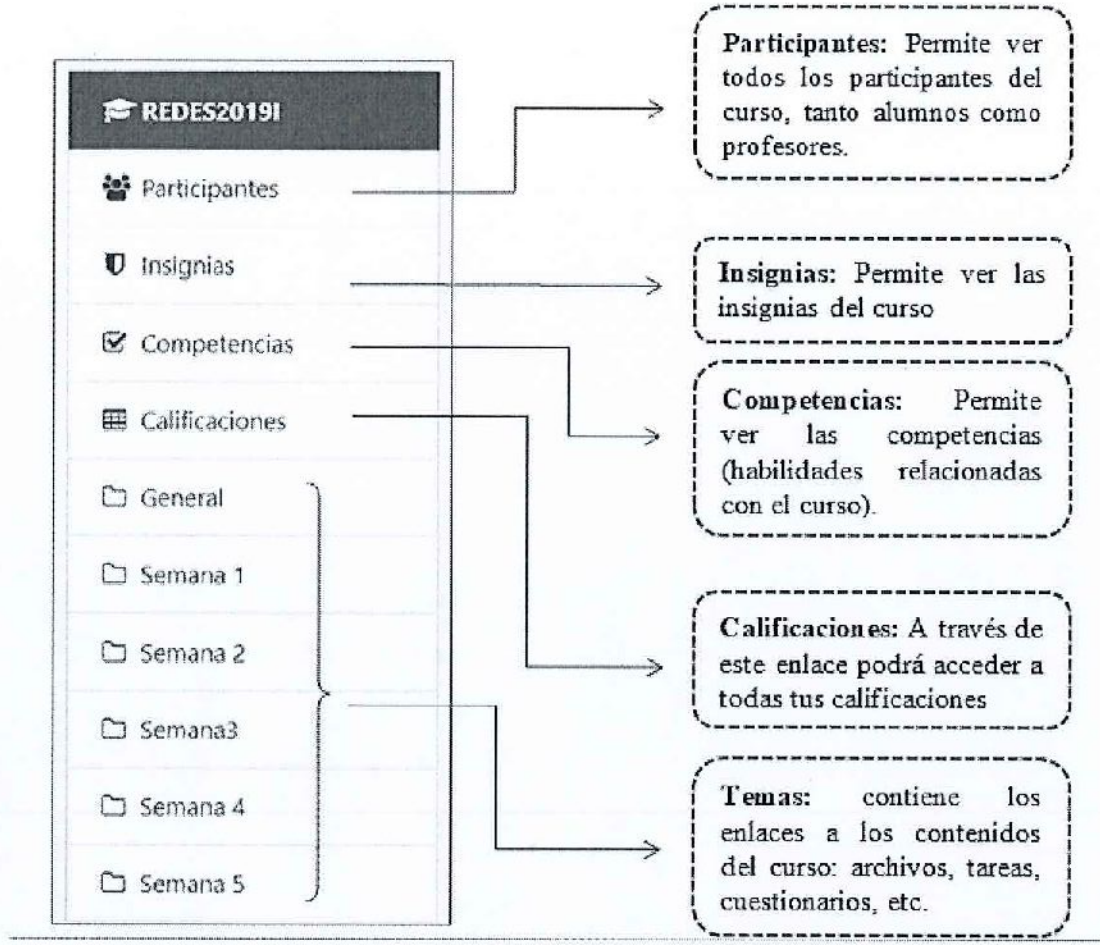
REDES2019I

Participantes

Insignias

Competencias

Calificaciones

General

Semana 1

Semana 2

Semana3

Semana 4

Semana 5

Participantes: Permite ver todos los participantes del curso, tanto alumnos como profesores.

Insignias: Permite ver las insignias del curso

Competencias: Permite ver las competencias (habilidades relacionadas con el curso).

Calificaciones: A través de este enlace podrá acceder a todas tus calificaciones

Temas: contiene los enlaces a los contenidos del curso: archivos, tareas, cuestionarios, etc.